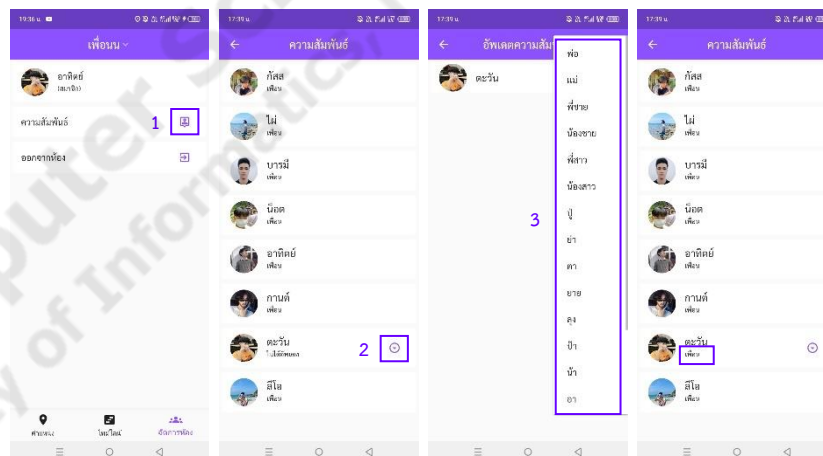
19:36 น.

เพื่อนน

อาทิตย์
(สมาชิก)

ความสัมพันธ์

1

ออกจากห้อง

ตำแหน่ง

ไทม์ไลน์

จัดการห้อง

17:39 น.

ความสัมพันธ์

ภัสส
เพื่อน

ไม่
เพื่อน

บารมี
เพื่อน

น็อต
เพื่อน

อาทิตย์
เพื่อน

กานต์
เพื่อน

ตะวัน
ไม่ได้กำหนด

2

ลีโอ
เพื่อน

17:39 น.

อัพเดตความสัม

ตะวัน

พ่อ
แม่
พี่ชาย
น้องชาย
พี่สาว
น้องสาว
ปู่
ย่า
ตา
ยาย
ลุง
ป้า
น้า
อา

3

17:39 น.

ความสัมพันธ์

ภัสส
เพื่อน

ไม่
เพื่อน

บารมี
เพื่อน

น็อต
เพื่อน

อาทิตย์
เพื่อน

กานต์
เพื่อน

ตะวัน
เพื่อน

ลีโอ
เพื่อน